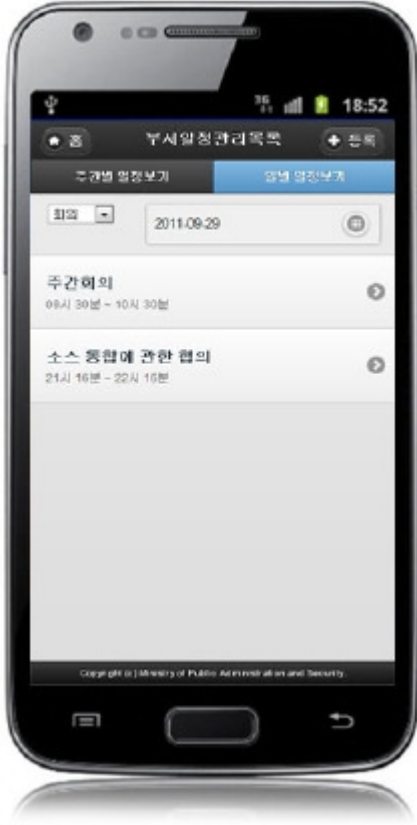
18:52

홈

부서일정관리목록

등록

주간별 일정보기

일별 일정보기

회의

2011-09-29

주간회의
09시 30분 ~ 10시 30분

소스 통합에 관한 협의
21시 15분 ~ 22시 15분

Copyright (c) Ministry of Public Administration and Security.